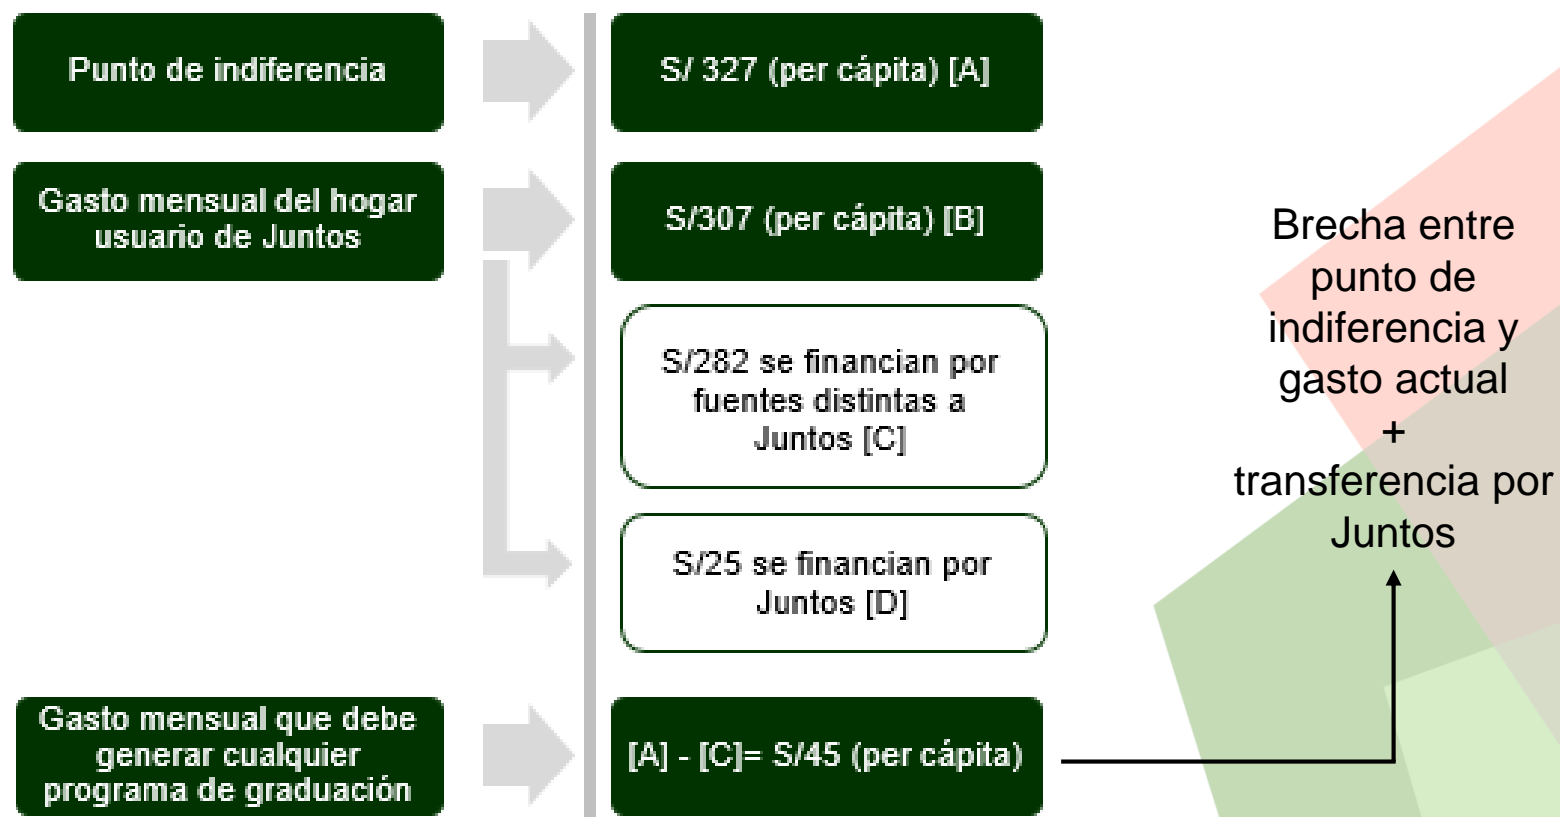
Punto de indiferencia

S/ 327 (per cápita) [A]

Gasto mensual del hogar usuario de Juntos

S/307 (per cápita) [B]

S/282 se financian por fuentes distintas a Juntos [C]

S/25 se financian por Juntos [D]

Gasto mensual que debe generar cualquier programa de graduación

[A] - [C]= S/45 (per cápita)

Brecha entre punto de indiferencia y gasto actual
+
transferencia por Juntos